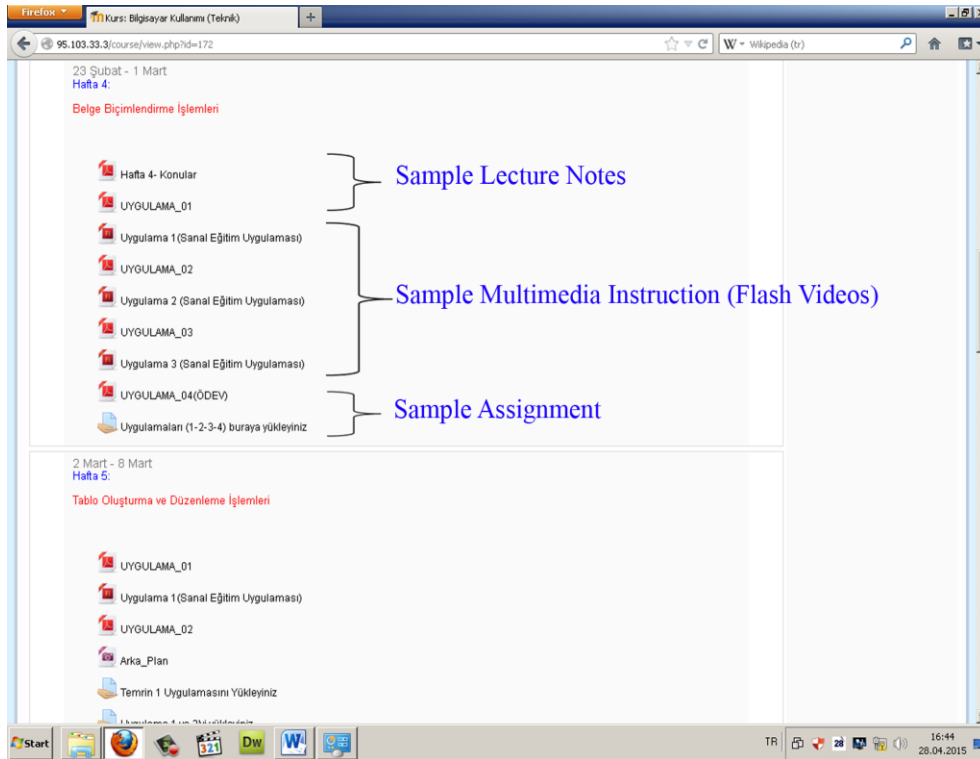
Firefox

Kurs: Bilgisayar Kullanımı (Teknik)

95.103.33.3/course/view.php?id=172

Wikipedia (tr)

23 Şubat - 1 Mart
Hafta 4:

Belge Biçimlendirme İşlemleri

Hafta 4- Konular

UYGULAMA_01

Sample Lecture Notes

Uygulama 1(Sanal Eğitim Uygulaması)

UYGULAMA_02

Uygulama 2 (Sanal Eğitim Uygulaması)

Sample Multimedia Instruction (Flash Videos)

UYGULAMA_03

Uygulama 3 (Sanal Eğitim Uygulaması)

UYGULAMA_04(ÖDEV)

Sample Assignment

Uygulamaları (1-2-3-4) buraya yükleyiniz

2 Mart - 8 Mart
Hafta 5:

Tablo Oluşturma ve Düzenleme İşlemleri

UYGULAMA_01

Uygulama 1(Sanal Eğitim Uygulaması)

UYGULAMA_02

Arka_Plan

Temrin 1 Uygulamasını Yükleyiniz

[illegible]

Start

Dw

TR

16:44
28.04.2015